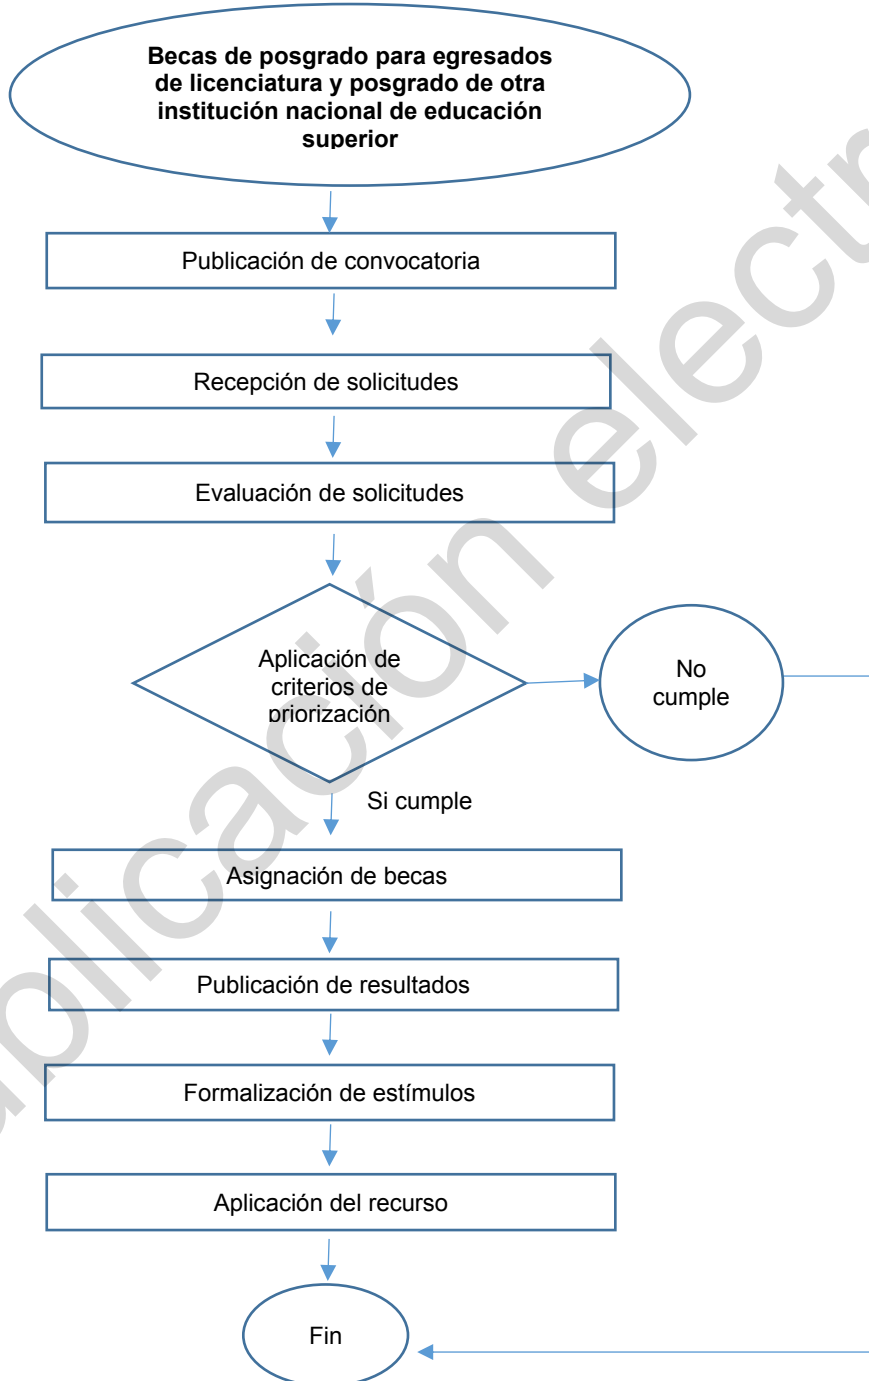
Becas de posgrado para egresados de licenciatura y posgrado de otra institución nacional de educación superior

Publicación de convocatoria

Recepción de solicitudes

Evaluación de solicitudes

Aplicación de criterios de priorización

No cumple

Si cumple

Asignación de becas

Publicación de resultados

Formalización de estímulos

Aplicación del recurso

Fin

plicación electr